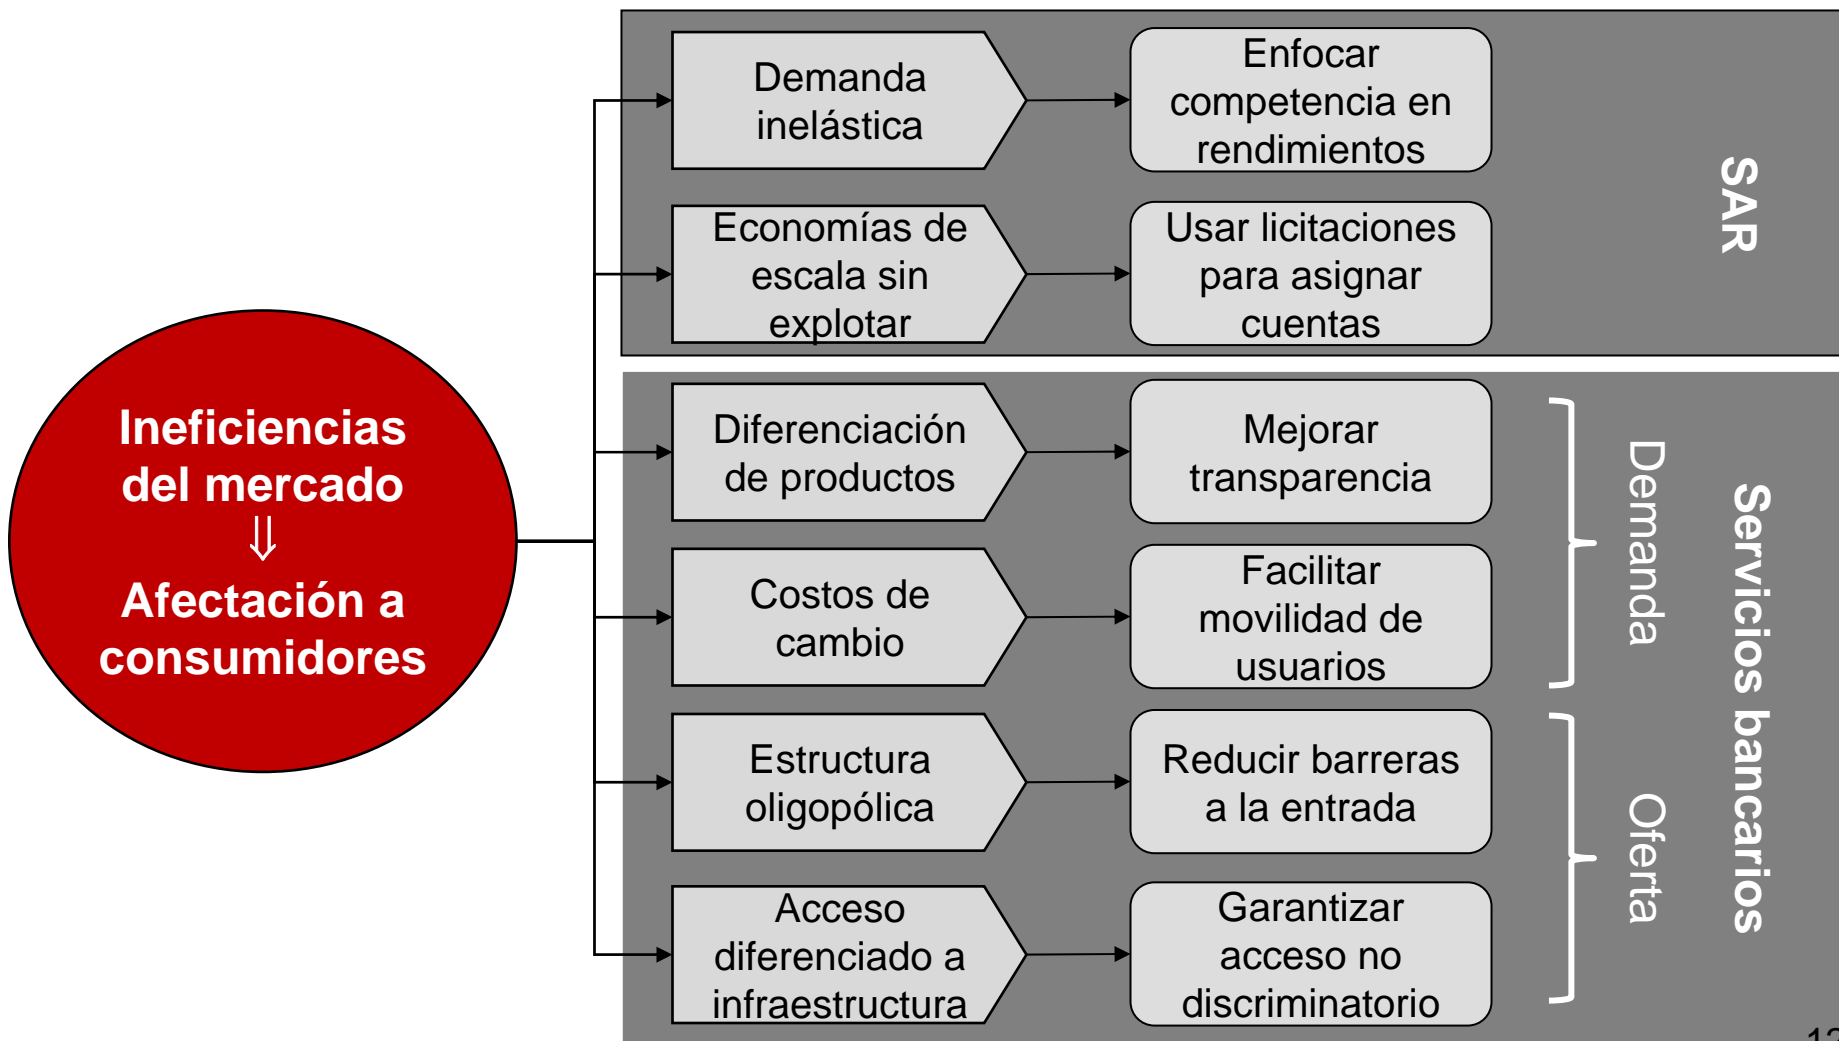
Ineficiencias del mercado
$\Downarrow$
Afectación a consumidores

Demanda inelástica

Enfocar competencia en rendimientos

Economías de escala sin explotar

Usar licitaciones para asignar cuentas

SAR

Diferenciación de productos

Mejorar transparencia

Costos de cambio

Facilitar movilidad de usuarios

Demanda

Estructura oligopólica

Reducir barreras a la entrada

Acceso diferenciado a infraestructura

Garantizar acceso no discriminatorio

Oferta

Servicios bancarios

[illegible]